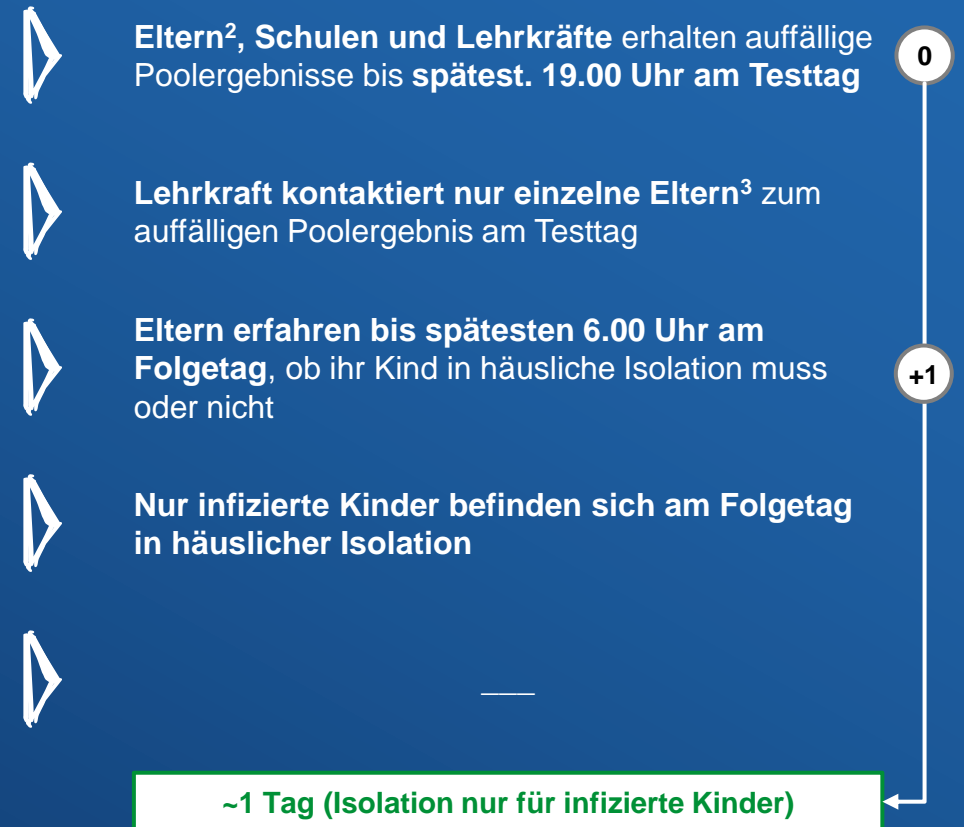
**Eltern², Schulen und Lehrkräfte** erhalten auffällige Poolergebnisse bis **spätest. 19.00 Uhr am Testtag**

0

**Lehrkraft kontaktiert nur einzelne Eltern³** zum auffälligen Poolergebnis am Testtag

**Eltern erfahren bis spätesten 6.00 Uhr am Folgetag**, ob ihr Kind in häusliche Isolation muss oder nicht

+1

**Nur infizierte Kinder befinden sich am Folgetag in häuslicher Isolation**

—

**~1 Tag (Isolation nur für infizierte Kinder)**